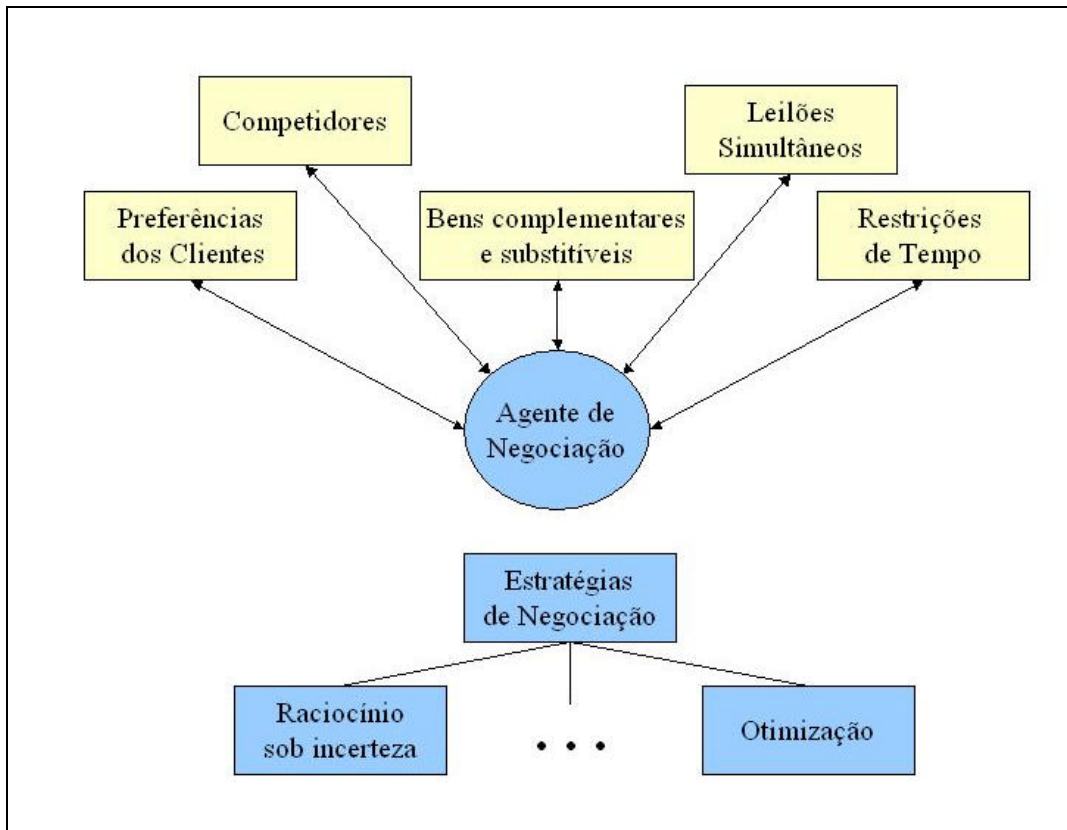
Competidores

Leilões Simultâneos

Preferências dos Clientes

Bens complementares e substitíveis

Restrições de Tempo

Agente de Negociação

Estratégias de Negociação

Raciocínio sob incerteza

• • •

Otimização